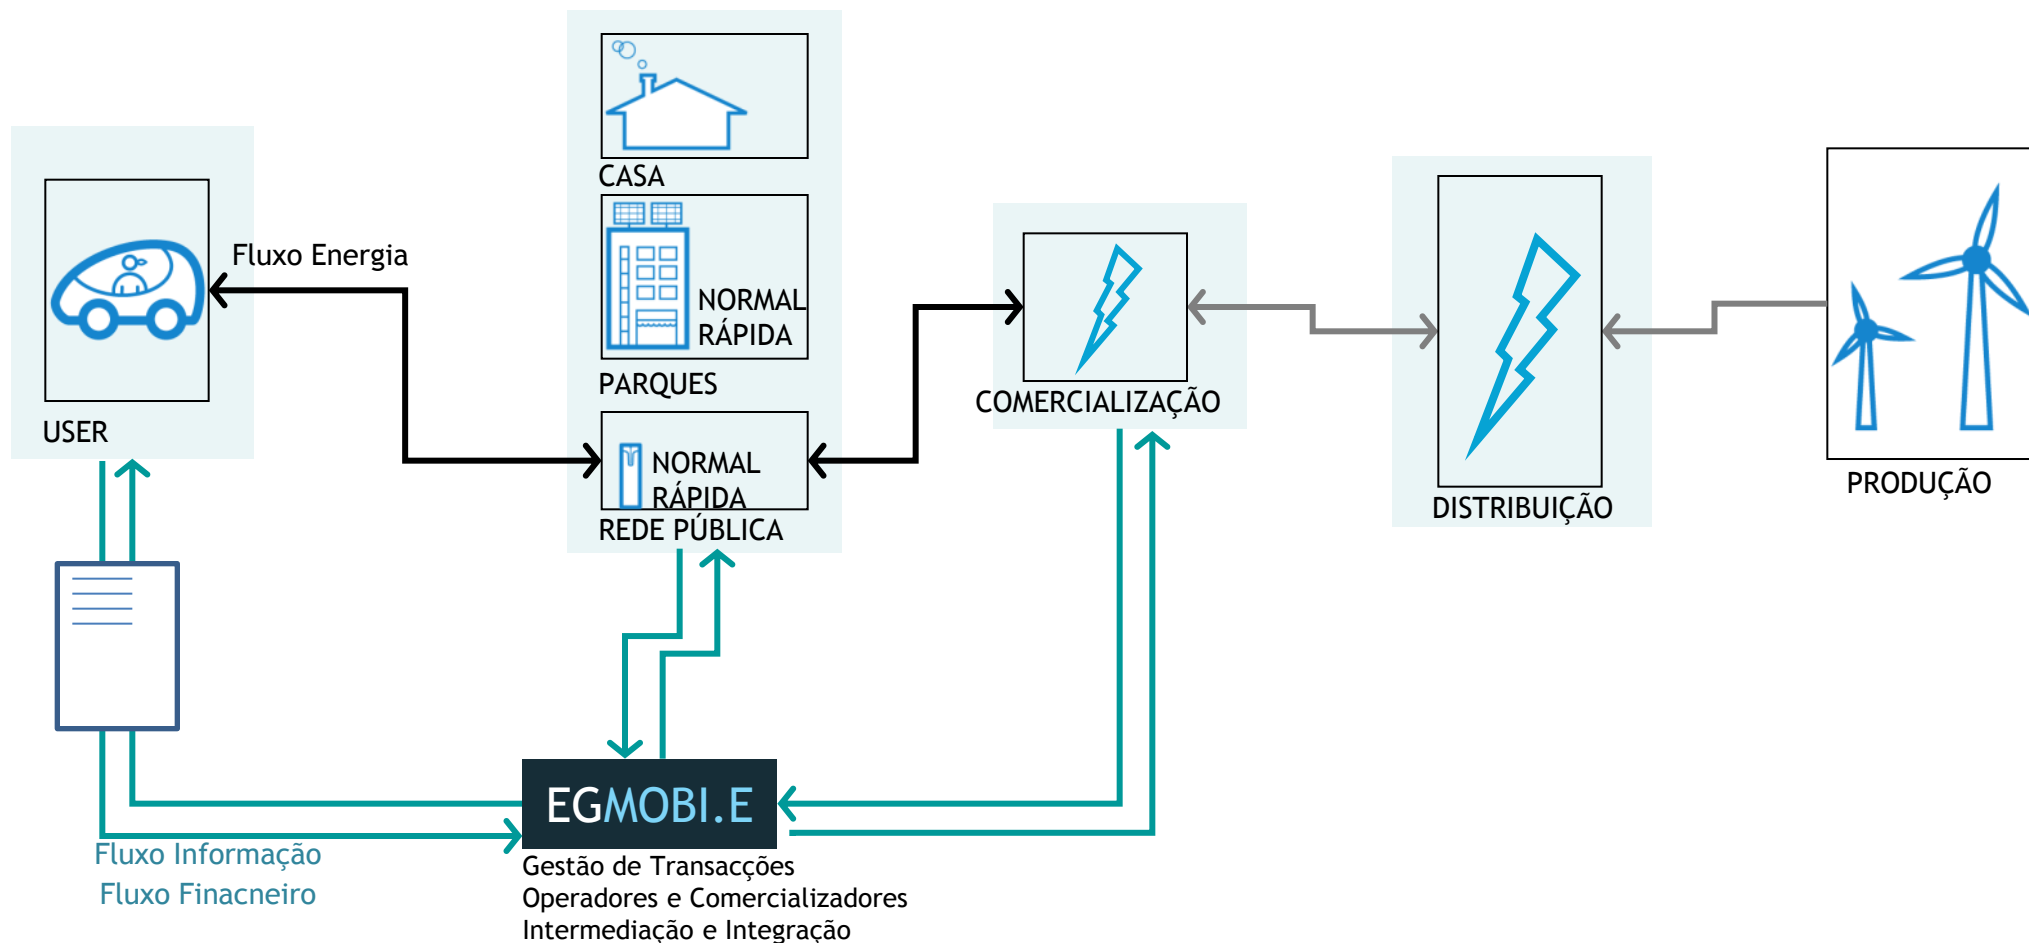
USER

Fluxo Energia

CASA

NORMAL
RÁPIDA

PARQUES

NORMAL
RÁPIDA
REDE PÚBLICA

COMERCIALIZAÇÃO

DISTRIBUIÇÃO

PRODUÇÃO

EGMOBI.E

Gestão de Transacções
Operadores e Comercializadores
Intermediação e Integração

Fluxo Informação
Fluxo Finacneiro